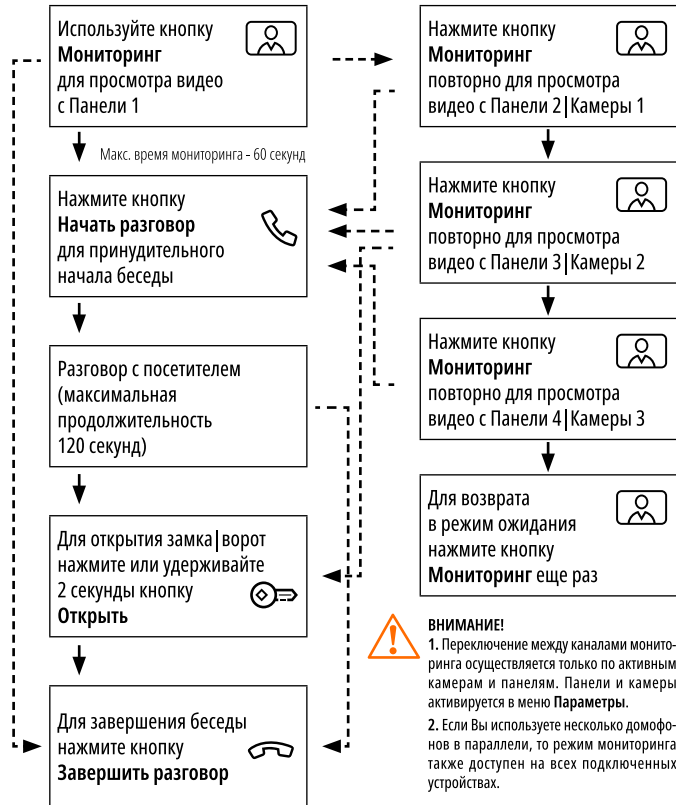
Используйте кнопку **Мониторинг** для просмотра видео с Панели 1

Макс. время мониторинга - 60 секунд

Нажмите кнопку **Начать разговор** для принудительного начала беседы

Разговор с посетителем (максимальная продолжительность 120 секунд)

Для открытия замка|ворот нажмите или удерживайте 2 секунды кнопку **Открыть**

Для завершения беседы нажмите кнопку **Завершить разговор**

Нажмите кнопку **Мониторинг** повторно для просмотра видео с Панели 2|Камеры 1

Нажмите кнопку **Мониторинг** повторно для просмотра видео с Панели 3|Камеры 2

Нажмите кнопку **Мониторинг** повторно для просмотра видео с Панели 4|Камеры 3

Для возврата в режим ожидания нажмите кнопку **Мониторинг** еще раз

**ВНИМАНИЕ!**

**1.** Переключение между каналами мониторинга осуществляется только по активным камерам и панелям. Панели и камеры активируется в меню **Параметры**.

**2.** Если Вы используете несколько домофонов в параллели, то режим мониторинга также доступен на всех подключенных устройствах.